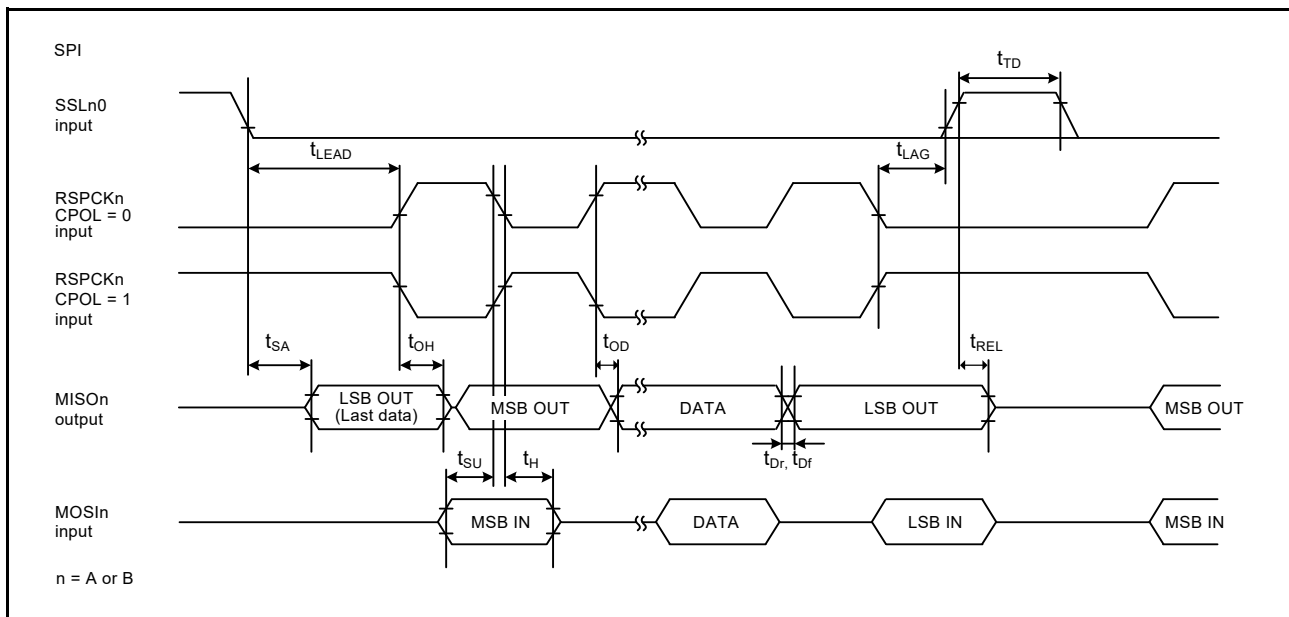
SPI

$t_{TD}$

SSLn0 input

$t_{LEAD}$

$t_{LAG}$

RSPCKn CPOL = 0 input

RSPCKn CPOL = 1 input

$t_{SA}$

$t_{OH}$

$t_{OD}$

$t_{REL}$

MISOn output

LSB OUT (Last data)

MSB OUT

DATA

LSB OUT

MSB OUT

$t_{SU}$

$t_{H}$

$t_{Dr,}$ $t_{Df}$

MOSIn input

MSB IN

DATA

LSB IN

MSB IN

n = A or B